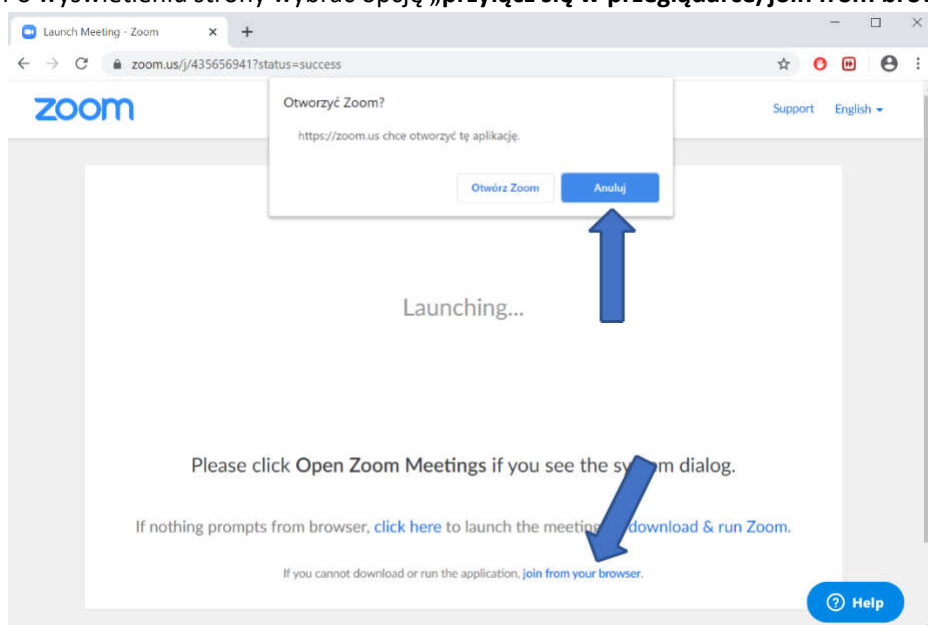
Po wyświetleniu strony wybrać opcję „przyłącz się w przeglądarce/join from brow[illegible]

Launch Meeting - Zoom

zoom.us/j/435656941?status=success

zoom

Otworzyć Zoom?

https://zoom.us chce otworzyć tę aplikację.

Otwórz Zoom

Anuluj

Support English

Launching...

Please click Open Zoom Meetings if you see the sy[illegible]m dialog.

If nothing prompts from browser, click here to launch the meeting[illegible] download & run Zoom.

If you cannot download or run the application, join from your browser.

Help